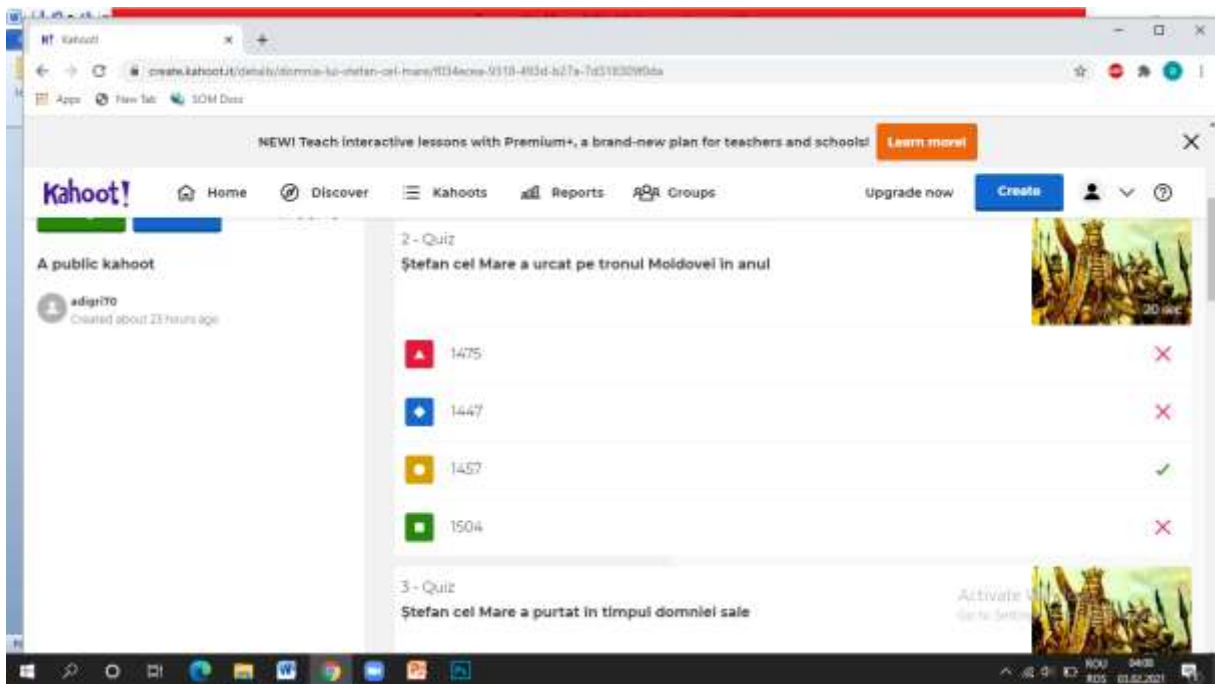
Kahoot! ×

create.kahoot.it/details/domnia-lui-stefan-cel-mare/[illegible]

Apps New Tab SOM Docs

NEW! Teach interactive lessons with Premium+, a brand-new plan for teachers and schools! Learn more!

Kahoot! Home Discover Kahoots Reports Groups Upgrade now Create

A public kahoot

adigri70
Created about 23 hours ago

2 - Quiz
Ştefan cel Mare a urcat pe tronul Moldovei în anul

20 sec

1475

1447

1457

1504

3 - Quiz
Ştefan cel Mare a purtat în timpul domniei sale

Activate Windows
Go to Settings

ROU
RO5 04:05
01.02.2021